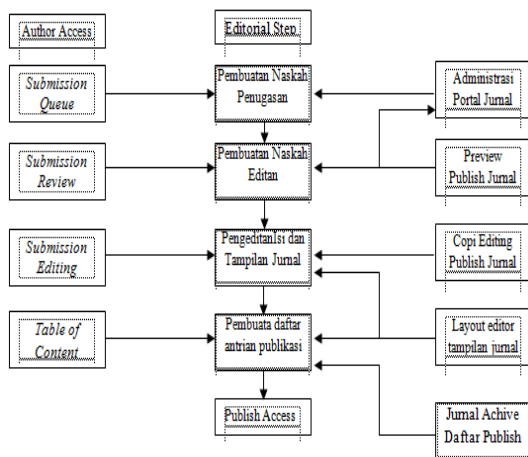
Author Access

Editorial Step

Submission Queue

Pembuatan Naskah Penugasan

Administrasi Portal Jurnal

Submission Review

Pembuatan Naskah Editan

Preview Publish Jurnal

Submission Editing

Pengeditanlsi dan Tampilan Jurnal

Copi Editing Publish Jurnal

Table of Content

Pembuata daftar antrian publikasi

Layout editor tampilan jurnal

Publish Access

Jurnal Achive Daftar Publish